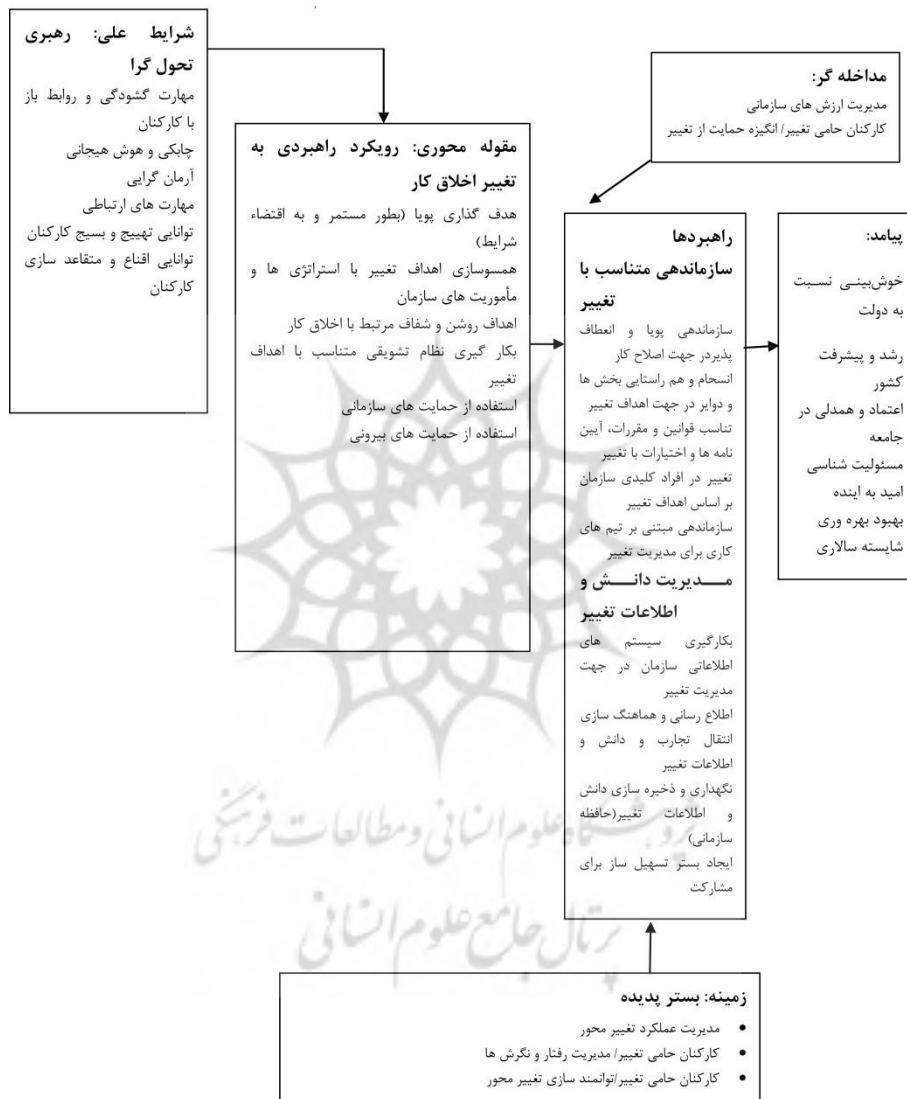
شرایط علی: رهبری تحول گرا
مهارت گشودگی و روابط باز با کارکنان
چابکی و هوش هیجانی
آرمان گرایی
مهارت های ارتباطی
توانایی تهییج و بسیج کارکنان
توانایی اقناع و متقاعد سازی کارکنان

مداخله گر:
مدیریت ارزش های سازمانی
کارکنان حامی تغییر/ انگیزه حمایت از تغییر

مقوله محوری: رویکرد راهبردی به تغییر اخلاق کار
هدف گذاری پویا (بطور مستمر و به اقتضاء شرایط)
همسوسازی اهداف تغییر با استراتژی ها و مأموریت های سازمان
اهداف روشن و شفاف مرتبط با اخلاق کار
بکار گیری نظام تشویقی متناسب با اهداف تغییر
استفاده از حمایت های سازمانی
استفاده از حمایت های بیرونی

راهبردها
سازماندهی متناسب با تغییر
سازماندهی پویا و انعطاف پذیردر جهت اصلاح کار
انسجام و هم راستایی بخش ها و دوایر در جهت اهداف تغییر
تناسب قوانین و مقررات، آیین نامه ها و اختیارات با تغییر
تغییر در افراد کلیدی سازمان بر اساس اهداف تغییر
سازماندهی مبتنی بر تیم های کاری برای مدیریت تغییر
مدیریت دانش و اطلاعات تغییر
بکارگیری سیستم های اطلاعاتی سازمان در جهت مدیریت تغییر
اطلاع رسانی و هماهنگ سازی
انتقال تجارب و دانش و اطلاعات تغییر
نگهداری و ذخیره سازی دانش و اطلاعات تغییر(حافظه سازمانی)
ایجاد بستر تسهیل ساز برای مشارکت

پیامد:
خوش‌بینی نسبت به دولت
رشد و پیشرفت کشور
اعتماد و همدلی در جامعه
مسئولیت شناسی
امید به اینده
بهبود بهره وری
شایسته سالاری

زمینه: بستر پدیده
• مدیریت عملکرد تغییر محور
• کارکنان حامی تغییر/ مدیریت رفتار و نگرش ها
• کارکنان حامی تغییر/توانمند سازی تغییر محور

پژوهشگاه علوم انسانی و مطالعات فرهنگی
پرتال جامع علوم انسانی